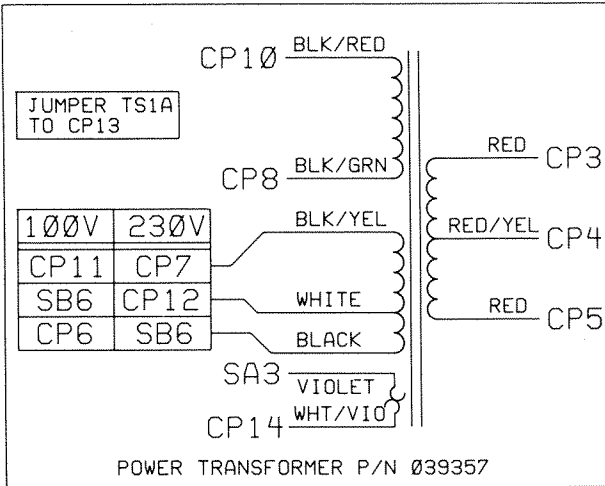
JUMPER TS1A TO CP13

CP10 BLK/RED

CP8 BLK/GRN

| 100V | 230V |
|---|---|
| CP11 | CP7 |
| SB6 | CP12 |
| CP6 | SB6 |

BLK/YEL

WHITE

BLACK

SA3 VIOLET

CP14 WHT/VIO

RED CP3

RED/YEL CP4

RED CP5

POWER TRANSFORMER P/N Ø39357